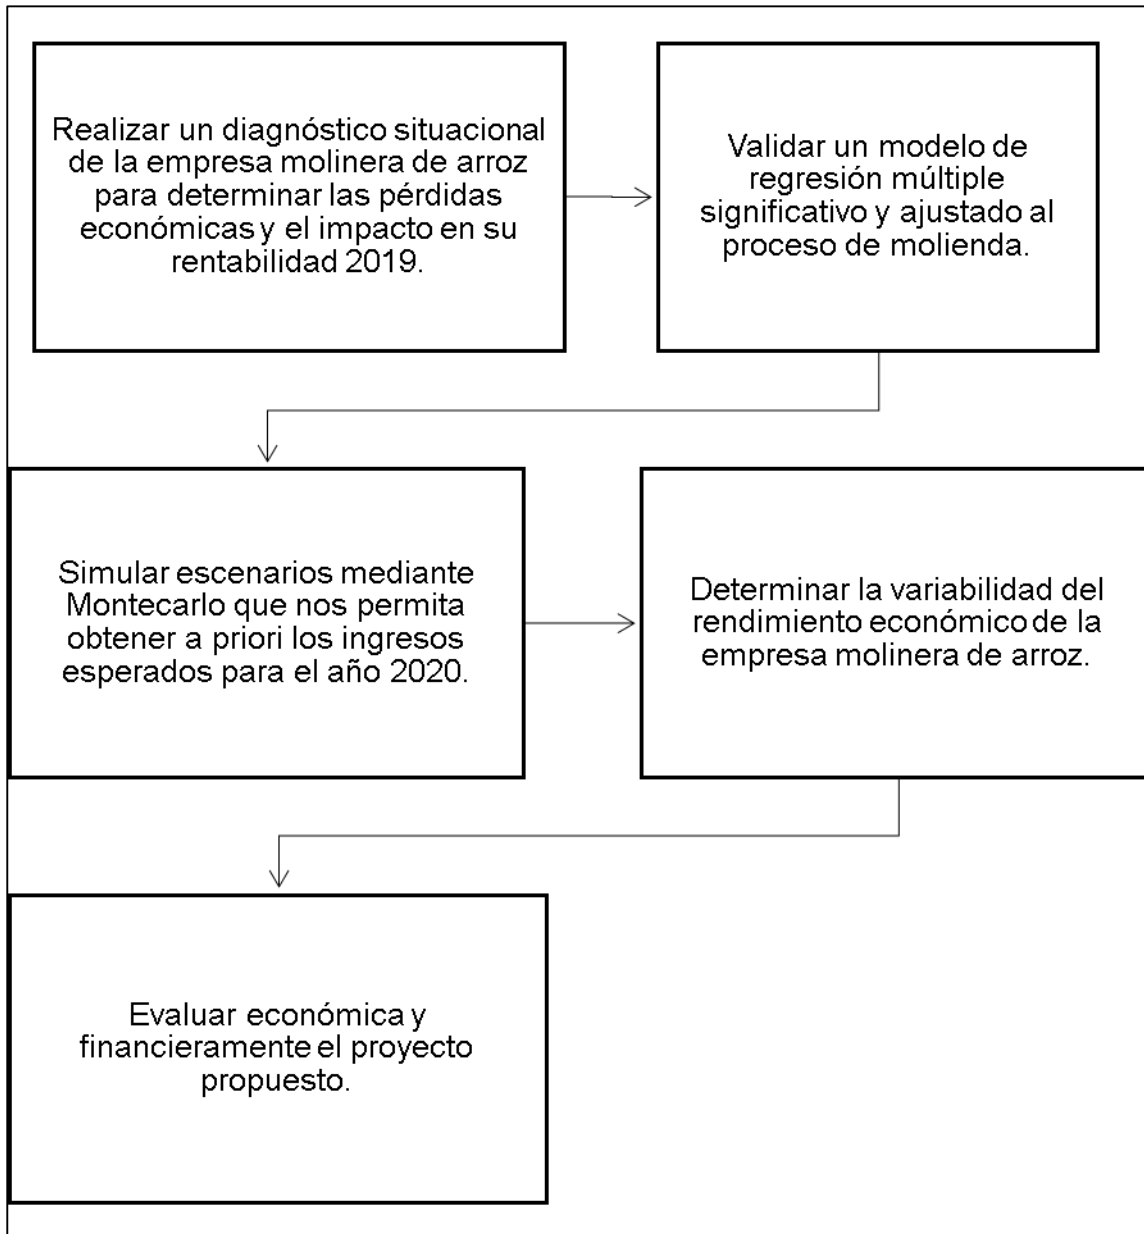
Realizar un diagnóstico situacional de la empresa molinera de arroz para determinar las pérdidas económicas y el impacto en su rentabilidad 2019.

Validar un modelo de regresión múltiple significativo y ajustado al proceso de molienda.

Simular escenarios mediante Montecarlo que nos permita obtener a priori los ingresos esperados para el año 2020.

Determinar la variabilidad del rendimiento económico de la empresa molinera de arroz.

Evaluar económica y financieramente el proyecto propuesto.